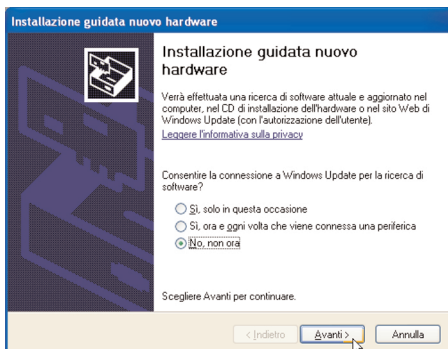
Installazione guidata nuovo hardware

Installazione guidata nuovo hardware

Verrà effettuata una ricerca di software attuale e aggiornato nel computer, nel CD di installazione dell'hardware o nel sito Web di Windows Update (con l'autorizzazione dell'utente).

Leggere l'informativa sulla privacy

Consentire la connessione a Windows Update per la ricerca di software?

Sì, solo in questa occasione

Sì, ora e ogni volta che viene connessa una periferica

No, non ora

Scegliere Avanti per continuare.

< Indietro

Avanti >

Annulla